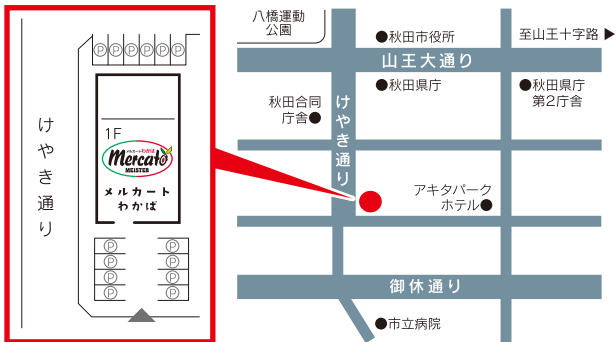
けやき通り

ⓅⓅⓅⓅⓅⓅ

1F

メルカートわかば
Mercato
MEISTER

メルカート
わかば

ⓅⓅ
ⓅⓅ
ⓅⓅ
ⓅⓅ

八橋運動公園

●秋田市役所

至山王十字路 ▶

山王大通り

●秋田県庁

●秋田県庁第2庁舎

秋田合同庁舎●

けやき通り

アキタパークホテル●

御休通り

●市立病院